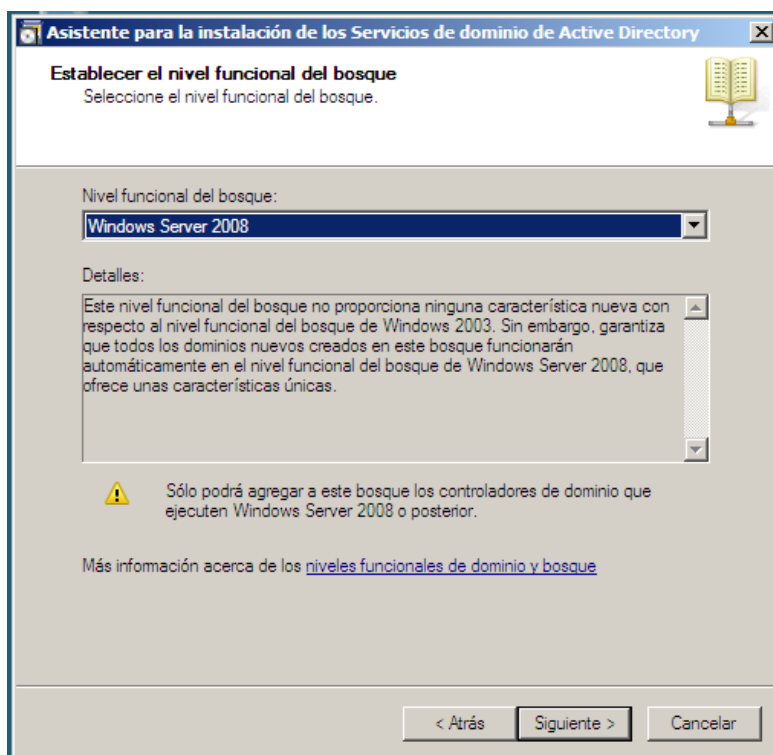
Asistente para la instalación de los Servicios de dominio de Active Directory

Establecer el nivel funcional del bosque
Seleccione el nivel funcional del bosque.

Nivel funcional del bosque:
Windows Server 2008

Detalles:
Este nivel funcional del bosque no proporciona ninguna característica nueva con respecto al nivel funcional del bosque de Windows 2003. Sin embargo, garantiza que todos los dominios nuevos creados en este bosque funcionarán automáticamente en el nivel funcional del bosque de Windows Server 2008, que ofrece unas características únicas.

Sólo podrá agregar a este bosque los controladores de dominio que ejecuten Windows Server 2008 o posterior.

Más información acerca de los niveles funcionales de dominio y bosque

< Atrás | Siguiente > | Cancelar